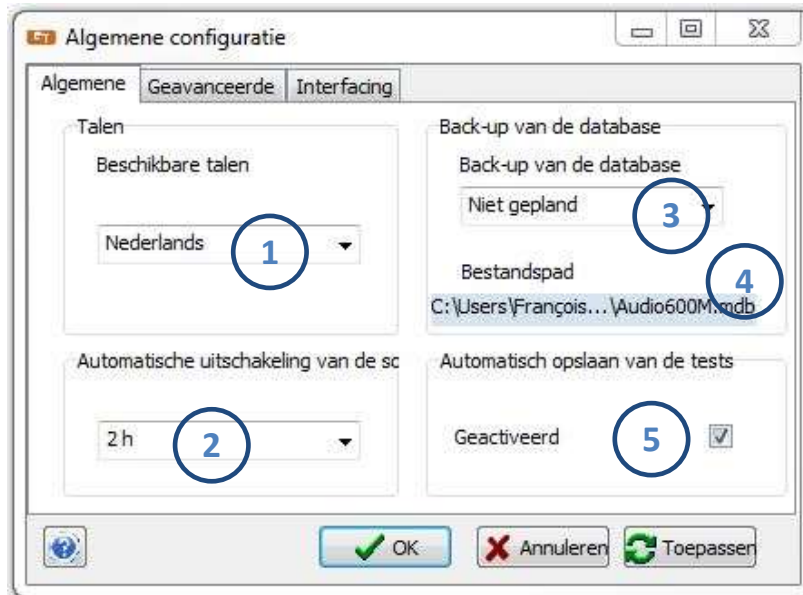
Algemene configuratie

Algemene | Geavanceerde | Interfacing

Talen
Beschikbare talen
Nederlands
1

Back-up van de database
Back-up van de database
Niet gepland
3
Bestandspad
4
C:\Users\François...\Audio600M.mdb

Automatische uitschakeling van de sc
2 h
2

Automatisch opslaan van de tests
Geactiveerd
5

OK
Annuleren
Toepassen